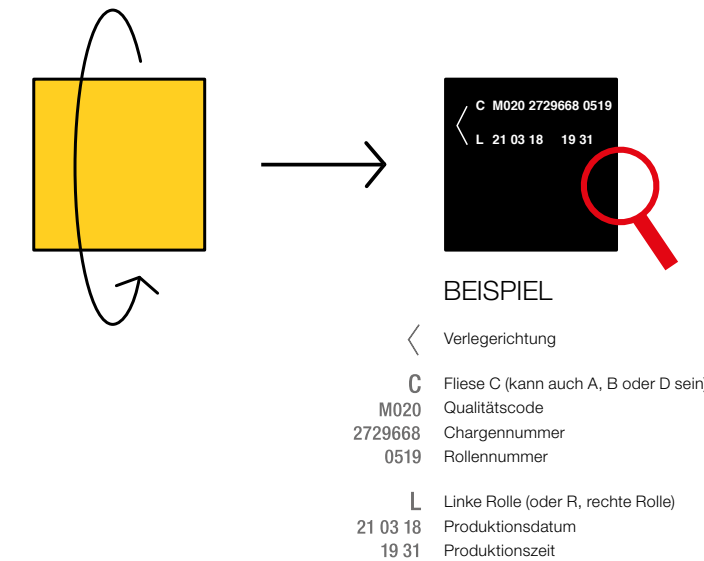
C M020 2729668 0519
L 21 03 18 19 31

BEISPIEL

Verlegerichtung

C Fliese C (kann auch A, B oder D sein)
M020 Qualitätscode
2729668 Chargennummer
0519 Rollennummer

L Linke Rolle (oder R, rechte Rolle)
21 03 18 Produktionsdatum
19 31 Produktionszeit